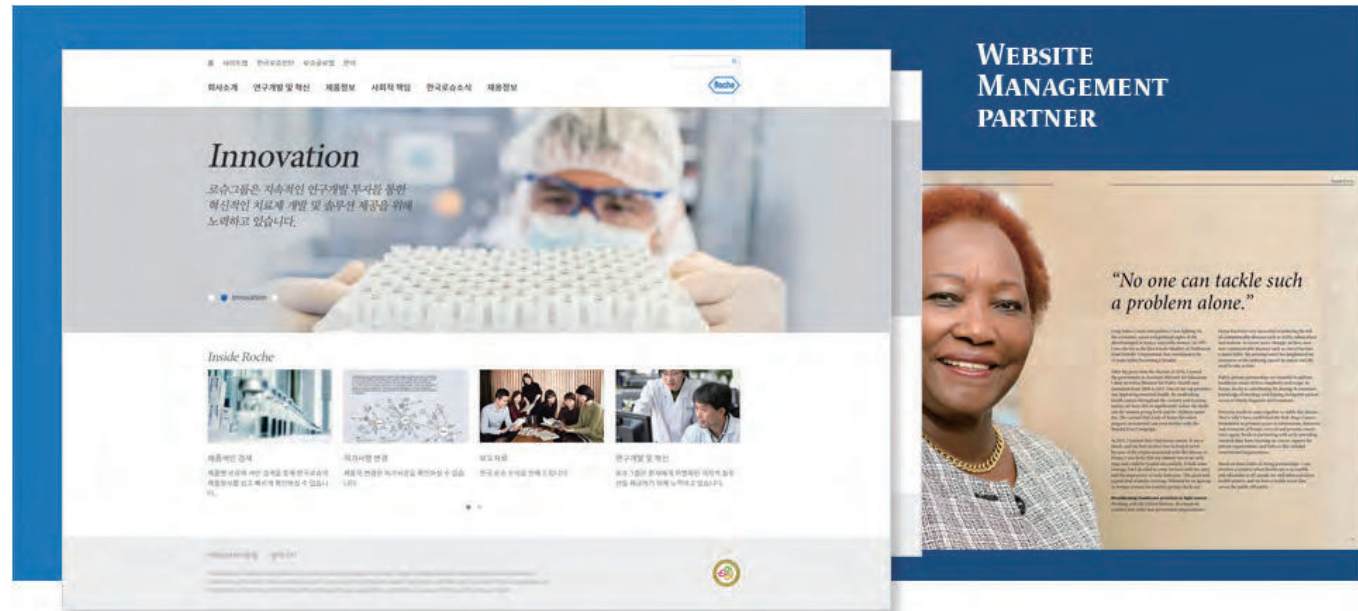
WEBSITE MANAGEMENT PARTNER

회사소개 연구개발 및 혁신 제품정보 사회적 책임 한국로슈소식 채용정보

Roche

Innovation

로슈그룹은 지속적인 연구개발 투자를 통한 혁신적인 치료제 개발 및 솔루션 제공을 위해 노력하고 있습니다.

Innovation

Inside Roche

제품개선 검색

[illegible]

연구개발 및 혁신

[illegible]

"No one can tackle such a problem alone."

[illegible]